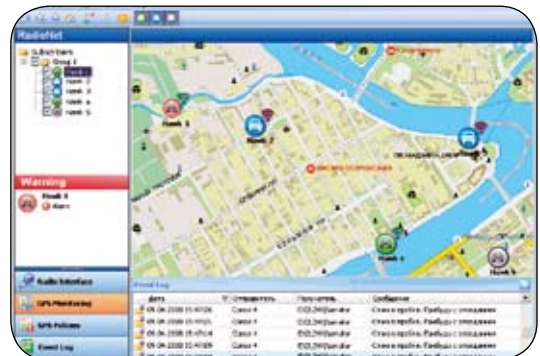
RadioNet

Subscribers
Group 1
Hawk 1
Hawk 2
Hawk 3
Hawk 4
Hawk 5

Warning
Hawk 4
Alarm

Hawk 1
Hawk 2
Hawk 3
Hawk 4
Hawk 5

Radio Interface
GPS Monitoring
GPS Policies
Event Log

Event Log

| Дата | Отправитель | Получатель | Сообщение |
|---|---|---|---|
| 09.04.2008 15:47:26 | Самса 4 | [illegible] | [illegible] |
| 09.04.2008 15:47:26 | Самса 4 | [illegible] | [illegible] |
| 09.04.2008 15:47:26 | Самса 4 | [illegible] | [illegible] |
| 09.04.2008 15:47:26 | Самса 4 | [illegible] | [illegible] |